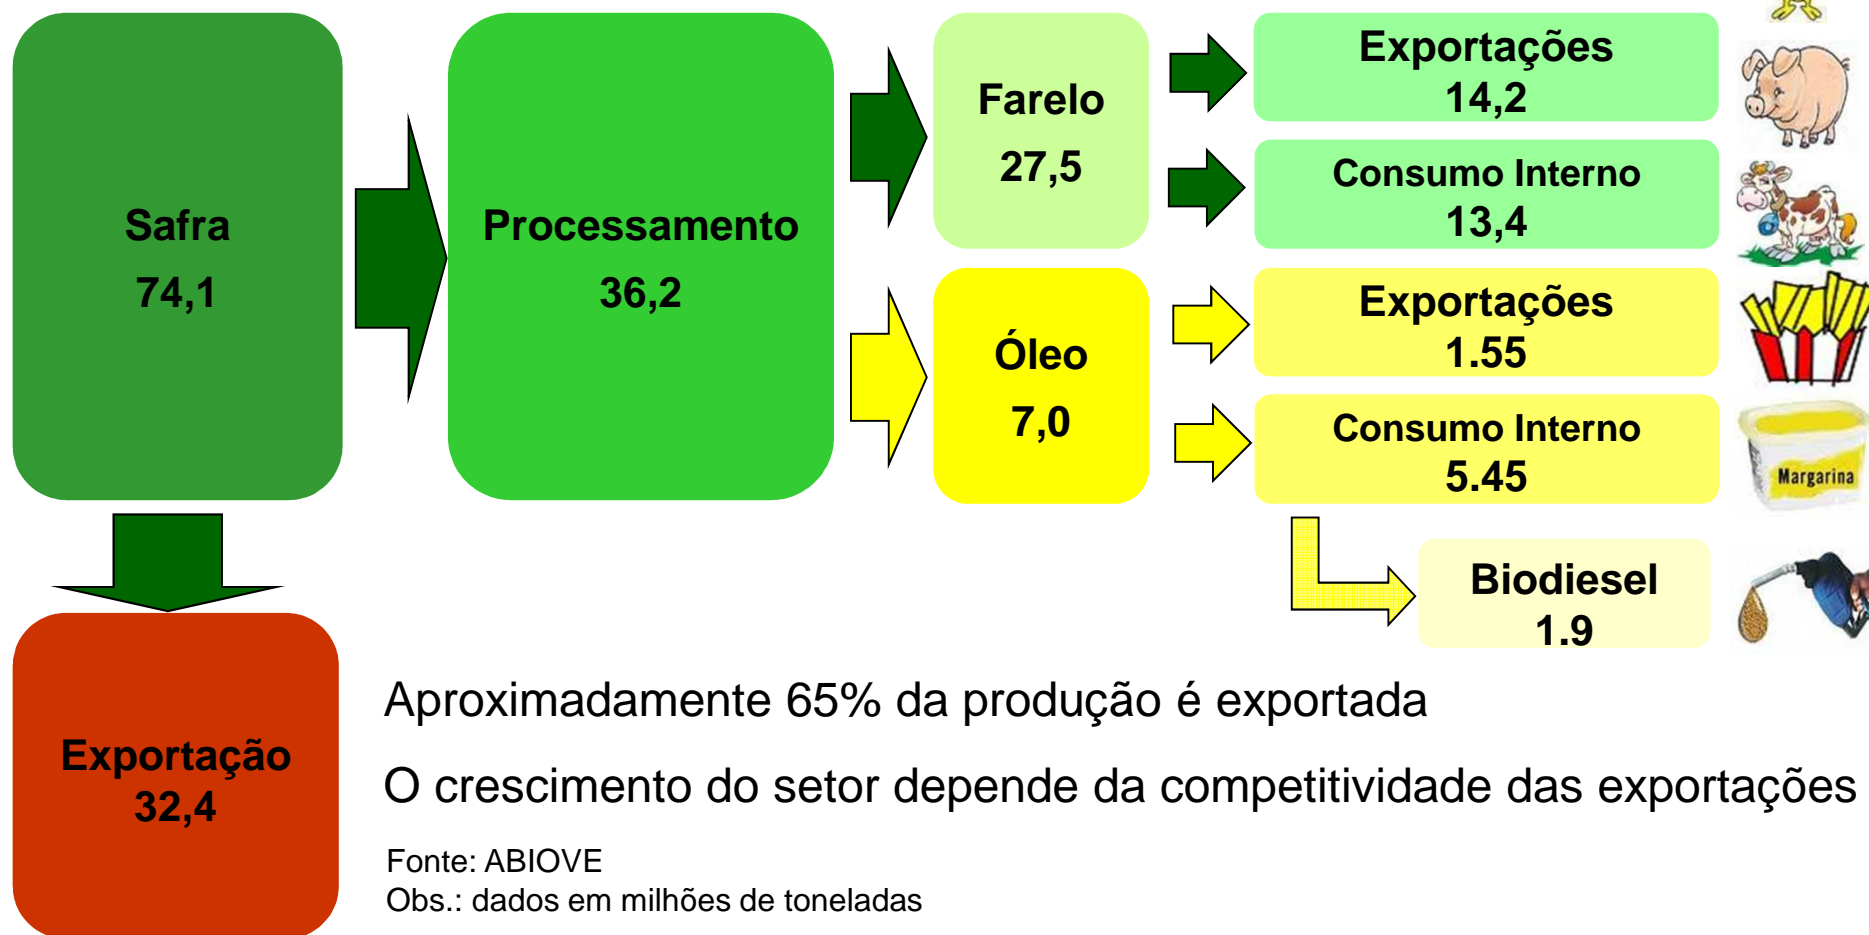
Safra
74,1

Processamento
36,2

Farelo
27,5

Exportações
14,2

Consumo Interno
13,4

Óleo
7,0

Exportações
1.55

Consumo Interno
5.45

Margarina

Biodiesel
1.9

Exportação
32,4

Aproximadamente 65% da produção é exportada

O crescimento do setor depende da competitividade das exportações

Fonte: ABIOVE
Obs.: dados em milhões de toneladas